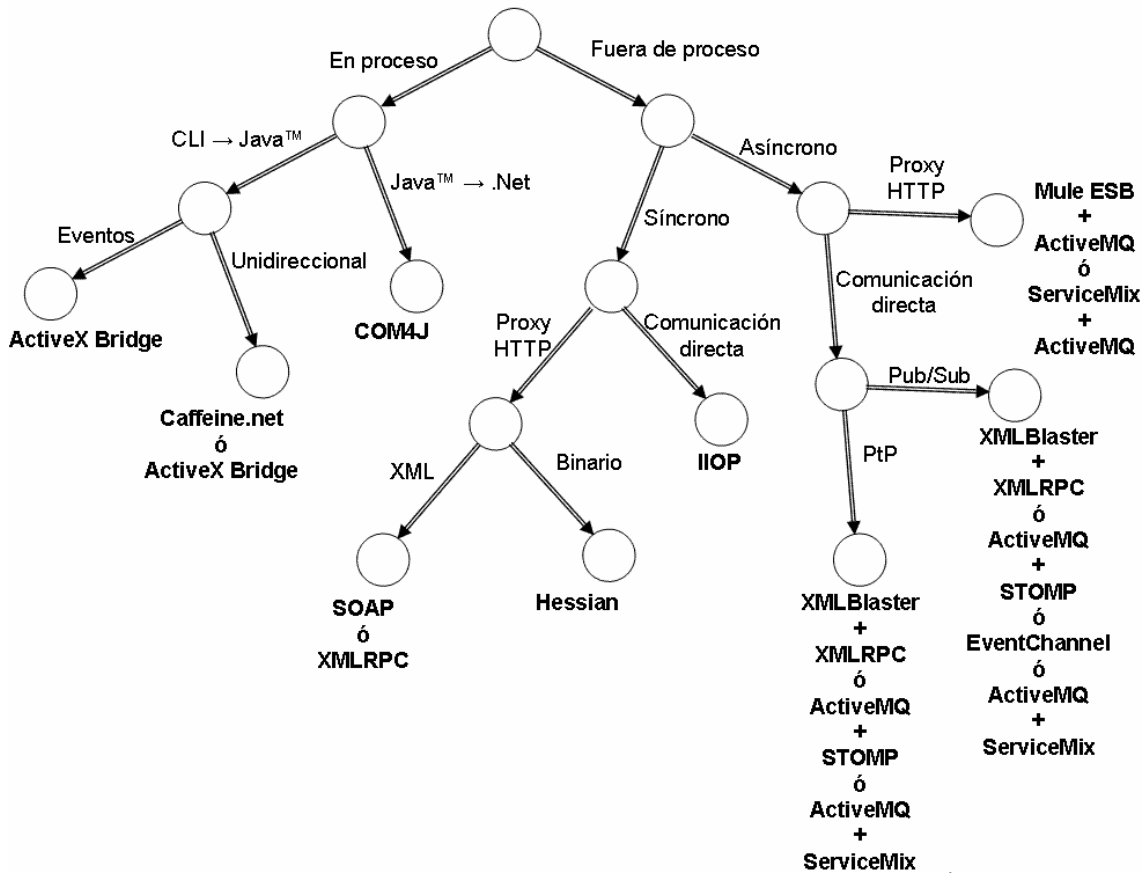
En proceso

Fuera de proceso

CLI → Java™

Java™ → .Net

Asíncrono

Proxy HTTP

Mule ESB + ActiveMQ ó ServiceMix + ActiveMQ

Eventos

Unidireccional

Síncrono

Comunicación directa

ActiveX Bridge

COM4J

Caffeine.net ó ActiveX Bridge

Proxy HTTP

Comunicación directa

Pub/Sub

XMLBlaster + XMLRPC ó ActiveMQ + STOMP ó EventChannel ó ActiveMQ + ServiceMix

XML

Binario

IIOP

PtP

SOAP ó XMLRPC

Hessian

XMLBlaster + XMLRPC ó ActiveMQ + STOMP ó ActiveMQ + ServiceMix